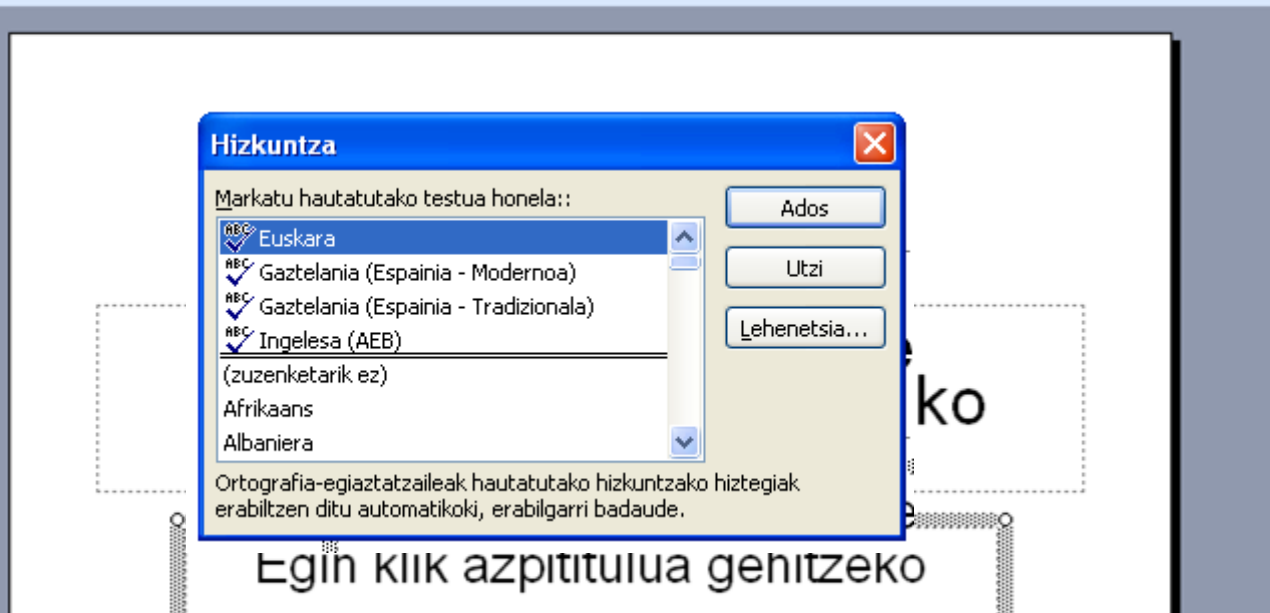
Hizkuntza

Markatu hautatutako testua honela::

Euskara
Gaztelania (Espainia - Modernoa)
Gaztelania (Espainia - Tradizionala)
Ingelesa (AEB)
(zuzenketarik ez)
Afrikaans
Albaniera

Ados
Utzi
Lehenetsia...

Ortografia-egiaztatzaileak hautatutako hizkuntzako hiztegiak erabiltzen ditu automatikoki, erabilgarri badaude.

e
ko

Egin klik azpititulua gehitzeko